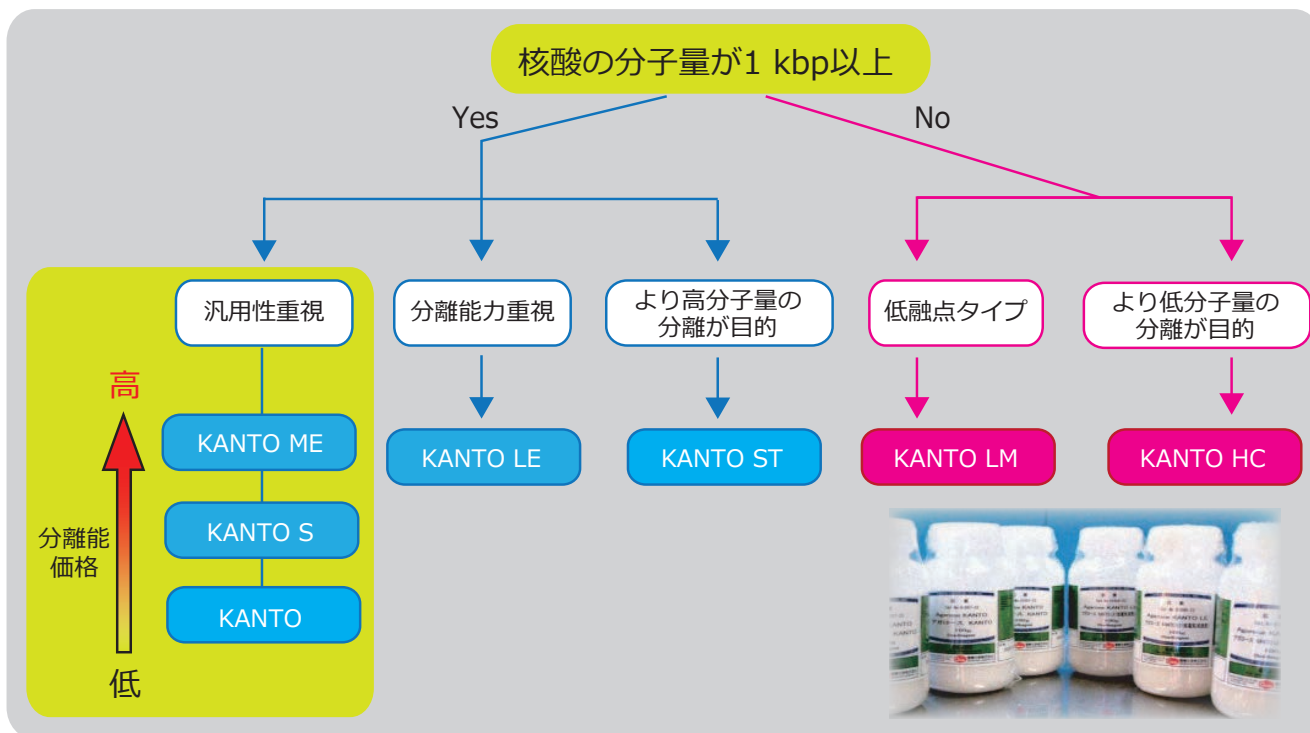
核酸の分子量が1 kbp以上

Yes

No

汎用性重視

高

KANTO ME

KANTO S

KANTO

分離能
価格

低

分離能力重視

KANTO LE

より高分子量の分離が目的

KANTO ST

低融点タイプ

KANTO LM

より低分子量の分離が目的

KANTO HC